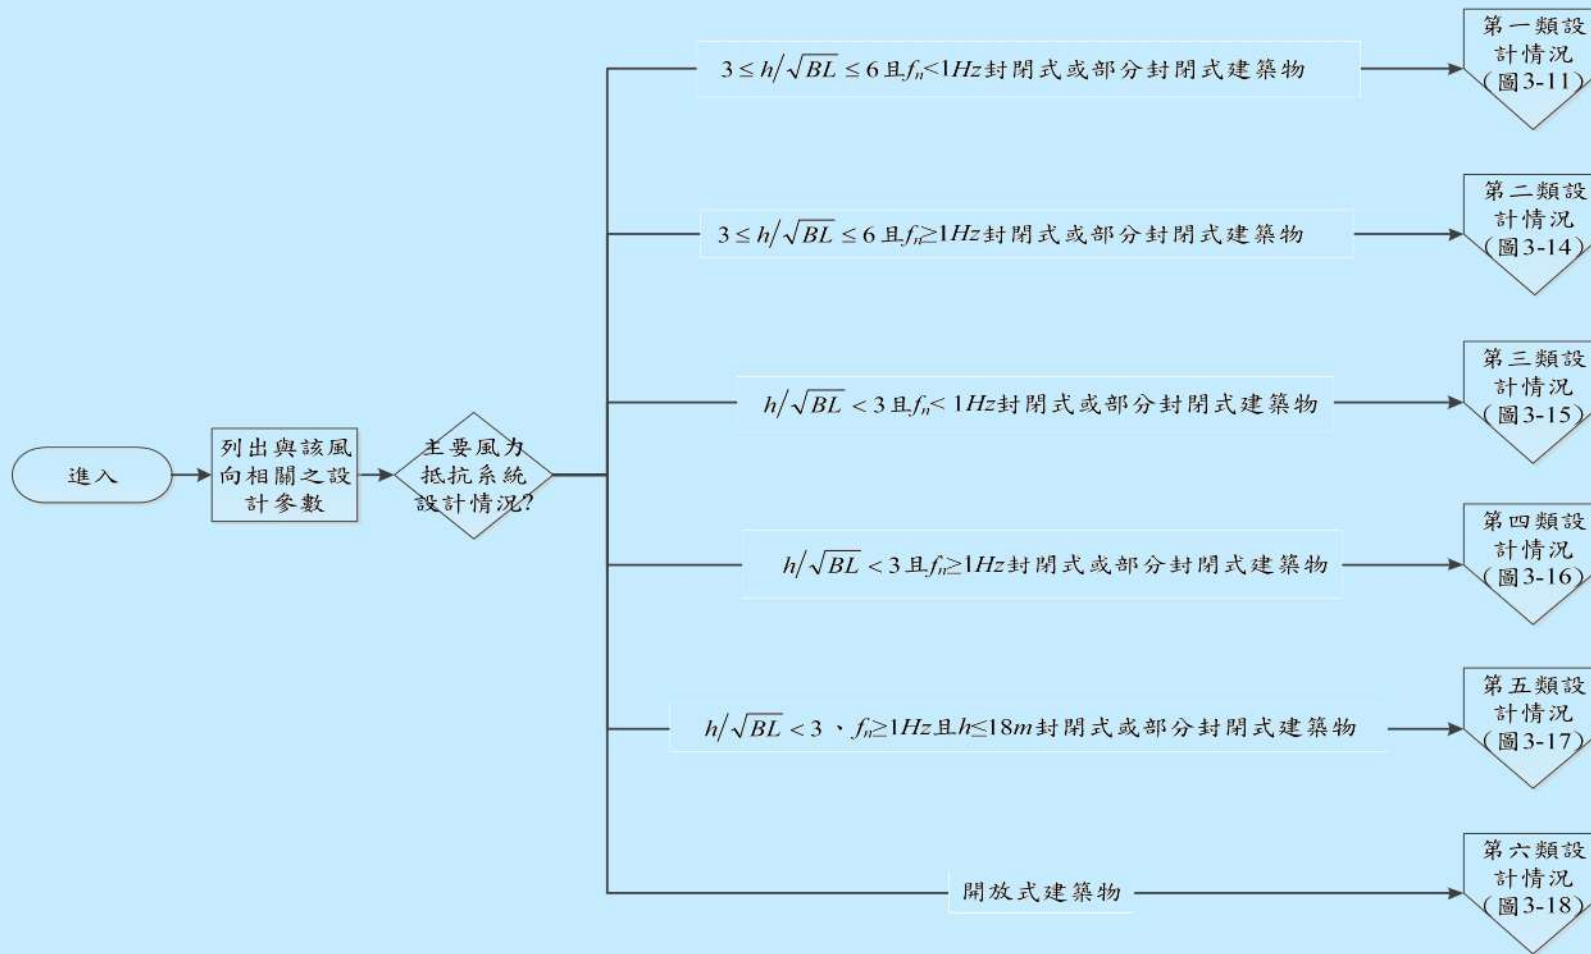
進入

列出與該風向相關之設計參數

主要風力抵抗系統設計情況?

$3 \leq h/\sqrt{BL} \leq 6$ 且 $f_n < 1Hz$ 封閉式或部分封閉式建築物

第一類設計情況(圖3-11)

$3 \leq h/\sqrt{BL} \leq 6$ 且 $f_n \geq 1Hz$ 封閉式或部分封閉式建築物

第二類設計情況(圖3-14)

$h/\sqrt{BL} < 3$ 且 $f_n < 1Hz$ 封閉式或部分封閉式建築物

第三類設計情況(圖3-15)

$h/\sqrt{BL} < 3$ 且 $f_n \geq 1Hz$ 封閉式或部分封閉式建築物

第四類設計情況(圖3-16)

$h/\sqrt{BL} < 3$ 、$f_n \geq 1Hz$ 且 $h \leq 18m$ 封閉式或部分封閉式建築物

第五類設計情況(圖3-17)

開放式建築物

第六類設計情況(圖3-18)